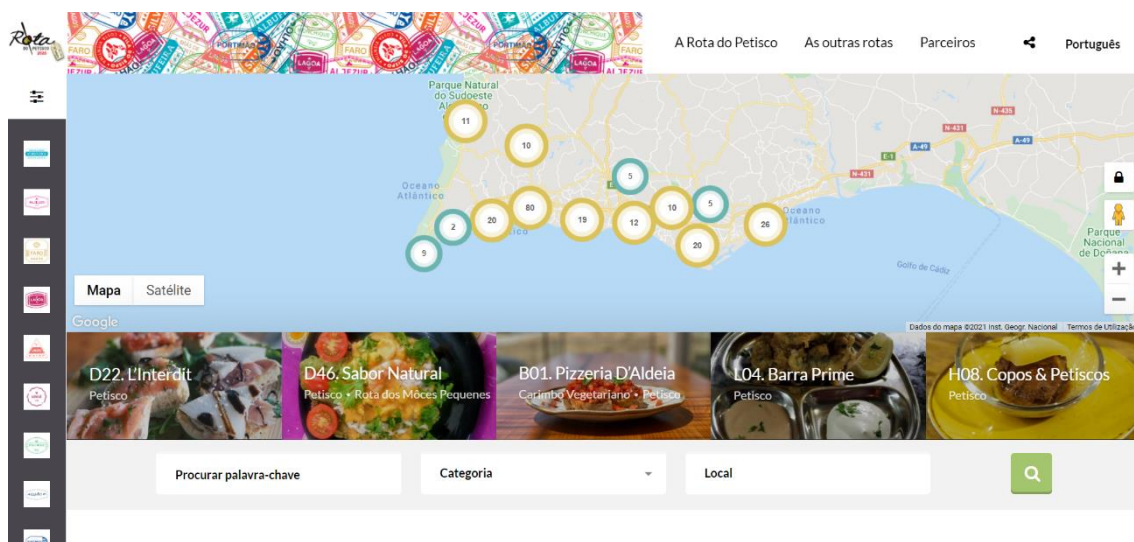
Rota do Petisco

FARO PORTIMÃO LAGOA ALJEZUR

A Rota do Petisco As outras rotas Parceiros Português

Parque Natural do Sudoeste Alentejano

11 10 5 10 5 80 19 12 20 2 9 20 26

Oceano Atlântico

Oceano Atlântico

N-435 N-431 A-49 A-49 E-1 N-431

Parque Nacional de Doñana

Golfo de Cádiz

Mapa Satélite

Google

Dados do mapa ©2021 Inst. Geogr. Nacional Termos de Utilização

D22. L'Interdit
Petisco

D46. Sabor Natural
Petisco • Rota dos Môces Pequenes

B01. Pizzeria D'Aldeia
Carimbo Vegetariano • Petisco

L04. Barra Prime
Petisco

H08. Copos & Petiscos
Petisco

Procurar palavra-chave

Categoria

Local